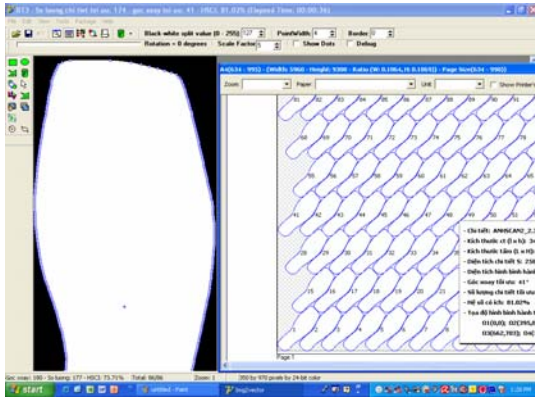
BT3 - So luong chi tiet toi uu: 174 - goc xoay toi uu: 41 - HSCI: 81.02% (Elapsed Time: 00:00:36)
File Edit View Tools Package Help
Black white split value (0 - 255) 127
PointWidth 4
Border 0
Rotation = 0 degrees
Scale Factor 5
Show Dots
Debug
A4(634 : 990) - (Width: 5960 - Height: 9300 - Ratio (W: 0.1064, H: 0.1065)) - Page Size(634 : 990)
Zoom
Paper
Unit
Show Printer
91
87
83
79
75
71
67
63
59
55
51
47
43
39
35
31
27
23
19
15
11
7
3
- Chi tiết: AMHSCAN2_2.
- Kích thước cũ (l x h): 34
- Kích thước tấm (l x h): 6
- Diện tích chi tiết %: 250
- Diện tích hình bình hành
- Góc xoay tối ưu: 41°
- Số lượng chi tiết tối ưu
- Hệ số có ích: 81.02%
- Tọa độ hình bình hành
O1(0,0); O2(395,
O3(662,703); O4
Page 1
Goc xoay: 180 - So luong: 177 - HSCI: 73.71%
Total: 96/96
Zoom: 1
350 by 970 pixels by 24-bit color
start
untitled - Paint
ImgConvertor